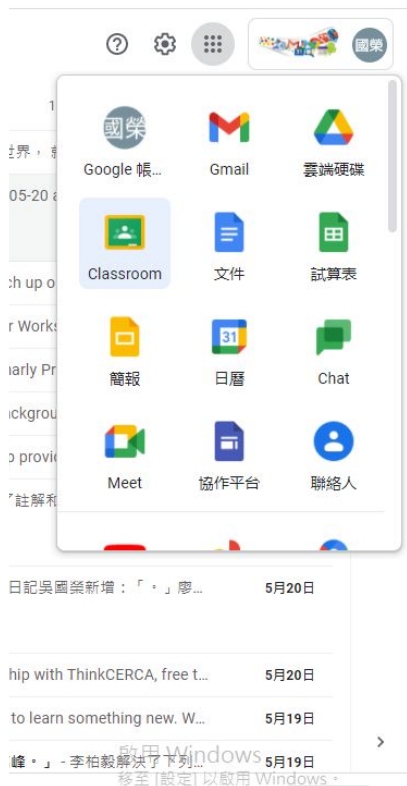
國榮

1

世界，

05-20

ch up o

r Works

arly Pr

ckgrou

p provi

「註解

國榮
Google 帳...

Gmail

雲端硬碟

Classroom

文件

試算表

簡報

31
日曆

Chat

Meet

協作平台

聯絡人

日記吳國榮新增：「。」廖...	5月20日

hip with ThinkCERCA, free t...	5月20日

to learn something new. W...	5月19日

峰。」- 李柏毅解決了下列...	5月19日

啟用 Windows
移至 [設定] 以啟用 Windows。